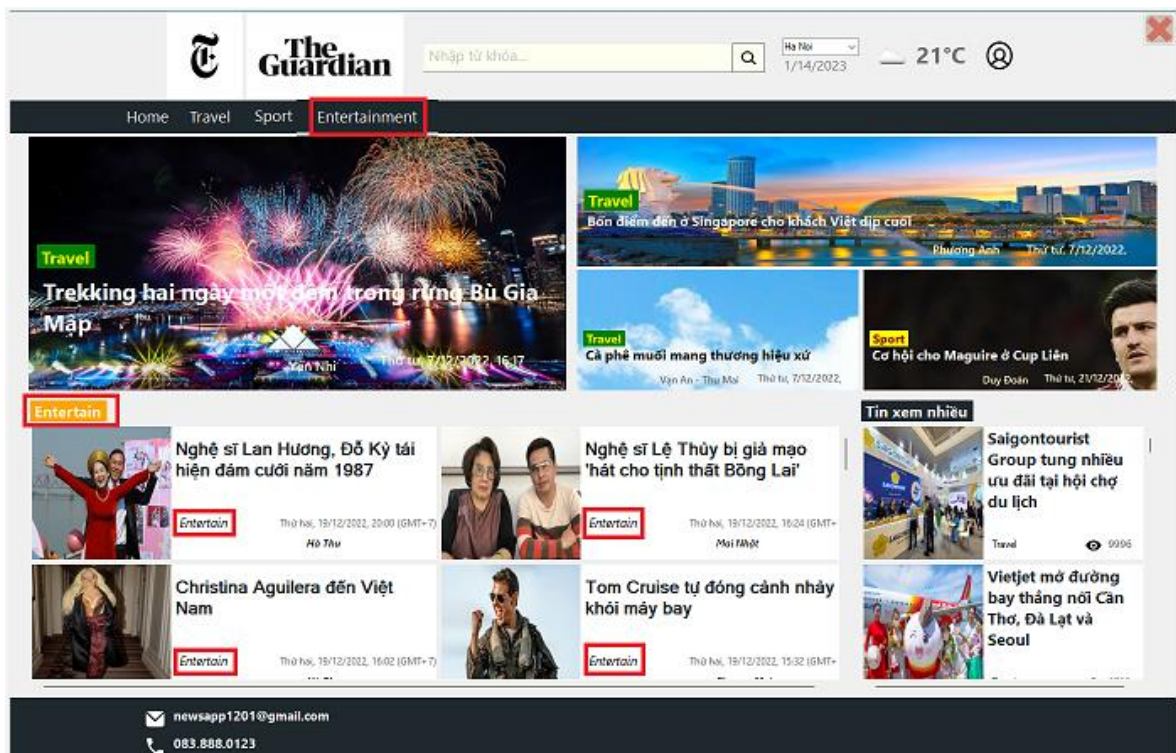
The Guardian

Nhập từ khóa...

Ha Noi
1/14/2023

21°C

Home Travel Sport Entertainment

Travel
Trekking hai ngày một đêm trong rừng Bù Gia Mập
Vân Nhi Thứ tư, 7/12/2022, 16:17

Travel
Bốn điểm đến ở Singapore cho khách Việt dịp cuối
Phương Anh Thứ tư, 7/12/2022.

Travel
Cà phê muối mang thương hiệu xứ
Vân An - Thu Mai Thứ tư, 7/12/2022,

Sport
Cơ hội cho Maguire ở Cup Liên
Duy Đoàn Thứ tư, 21/12/2022

Entertain

Nghệ sĩ Lan Hương, Đỗ Kỳ tái hiện đám cưới năm 1987
Entertain Thứ hai, 19/12/2022, 20:00 (GMT+7)
Hà Thu

Nghệ sĩ Lệ Thủy bị giả mạo 'hát cho tịnh thất Bồng Lai'
Entertain Thứ hai, 19/12/2022, 16:24 (GMT+
Mai Nhật

Christina Aguilera đến Việt Nam
Entertain Thứ hai, 19/12/2022, 16:02 (GMT+7)
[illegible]

Tom Cruise tự đóng cảnh nhảy khỏi máy bay
Entertain Thứ hai, 19/12/2022, 15:32 (GMT+
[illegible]

Tin xem nhiều

Saigontourist Group tung nhiều ưu đãi tại hội chợ du lịch
Travel 9996

Vietjet mở đường bay thẳng nối Cần Thơ, Đà Lạt và Seoul

newsapp1201@gmail.com
083.888.0123